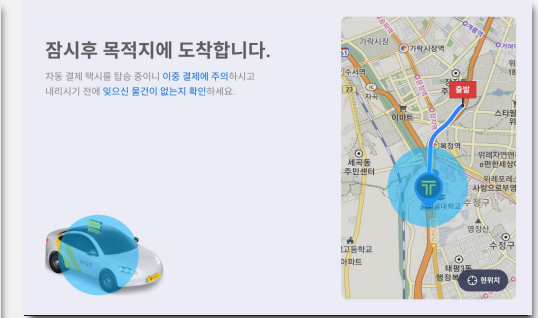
잠시후 목적지에 도착합니다.

자동 결제 택시를 탑승 중이니 이중 결제에 주의하시고 내리시기 전에 잊으신 물건이 없는지 확인하세요.

가락시장
가락시장역
출발
이마트
세곡동 주민센터
복정역
위례지연센터
위례포레스트
사랑으로부영
수정구
대학교
영장산
고등학교
마트
수진
태평
현위치